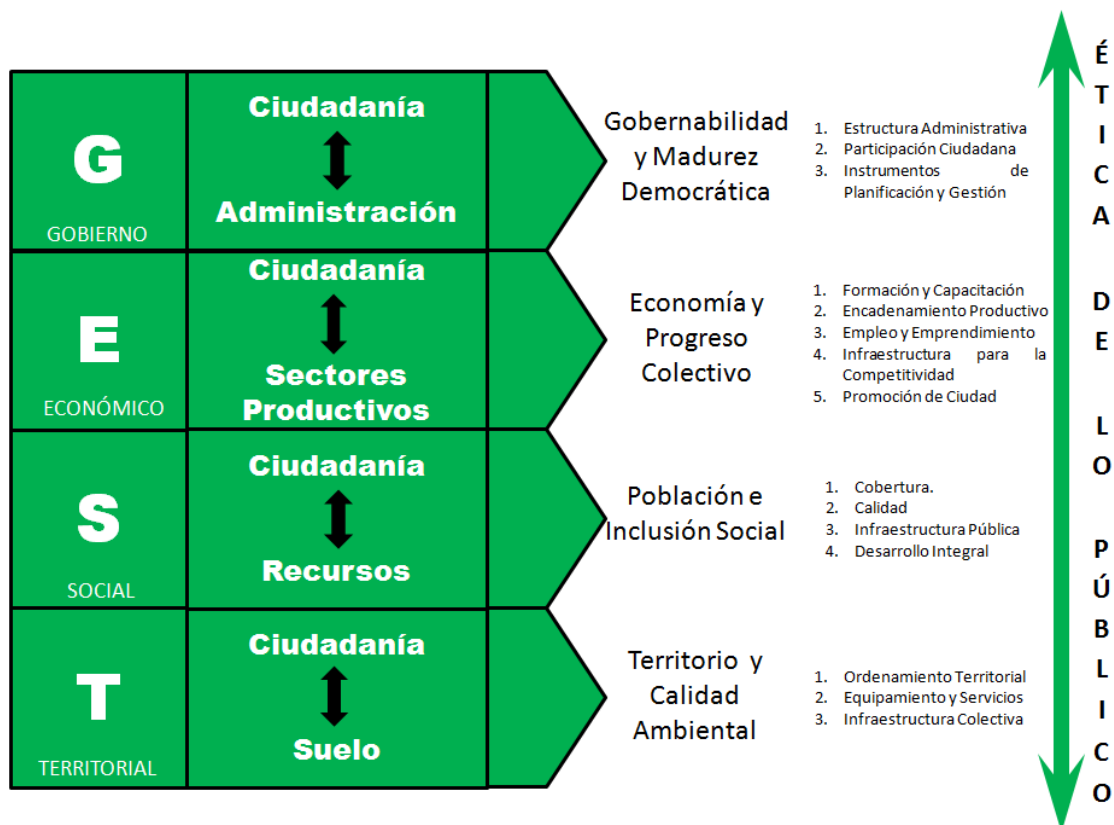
G
GOBIERNO

Ciudadanía
Administración

Gobernabilidad y Madurez Democrática

1. Estructura Administrativa
2. Participación Ciudadana
3. Instrumentos de Planificación y Gestión

E
ECONÓMICO

Ciudadanía
Sectores Productivos

Economía y Progreso Colectivo

1. Formación y Capacitación
2. Encadenamiento Productivo
3. Empleo y Emprendimiento
4. Infraestructura para la Competitividad
5. Promoción de Ciudad

S
SOCIAL

Ciudadanía
Recursos

Población e Inclusión Social

1. Cobertura.
2. Calidad
3. Infraestructura Pública
4. Desarrollo Integral

T
TERRITORIAL

Ciudadanía
Suelo

Territorio y Calidad Ambiental

1. Ordenamiento Territorial
2. Equipamiento y Servicios
3. Infraestructura Colectiva

ÉTICA DE LO PÚBLICO